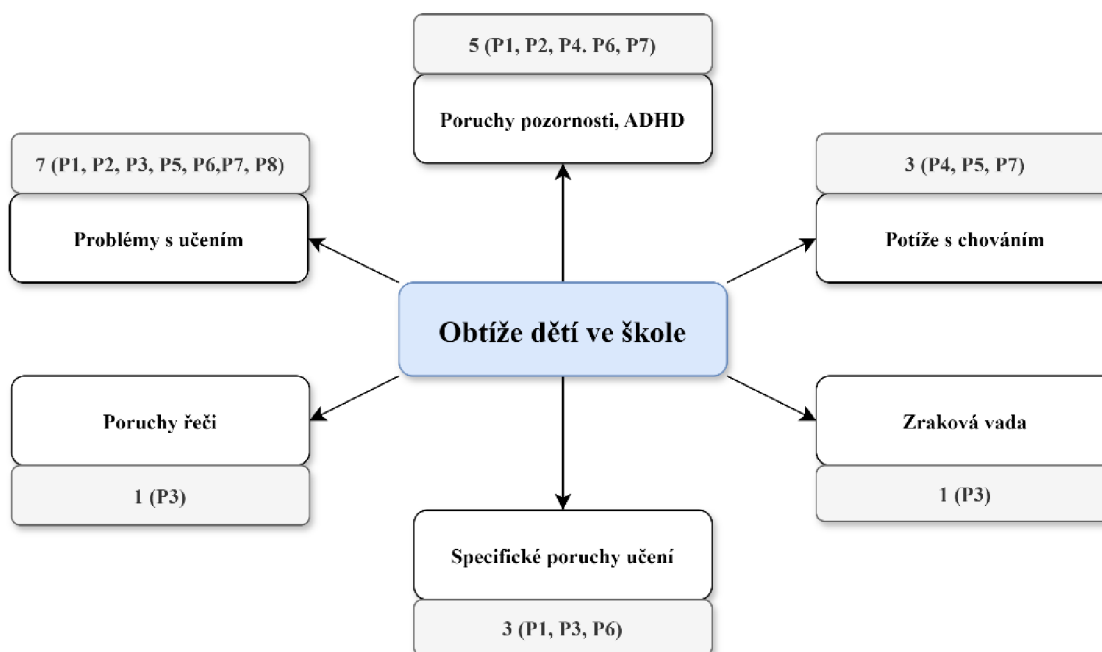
5 (P1, P2, P4. P6, P7)

Poruchy pozornosti, ADHD

7 (P1, P2, P3, P5, P6,P7, P8)

Problémy s učením

3 (P4, P5, P7)

Potíže s chováním

Obtíže dětí ve škole

Poruchy řeči

1 (P3)

Zraková vada

1 (P3)

Specifické poruchy učení

3 (P1, P3, P6)